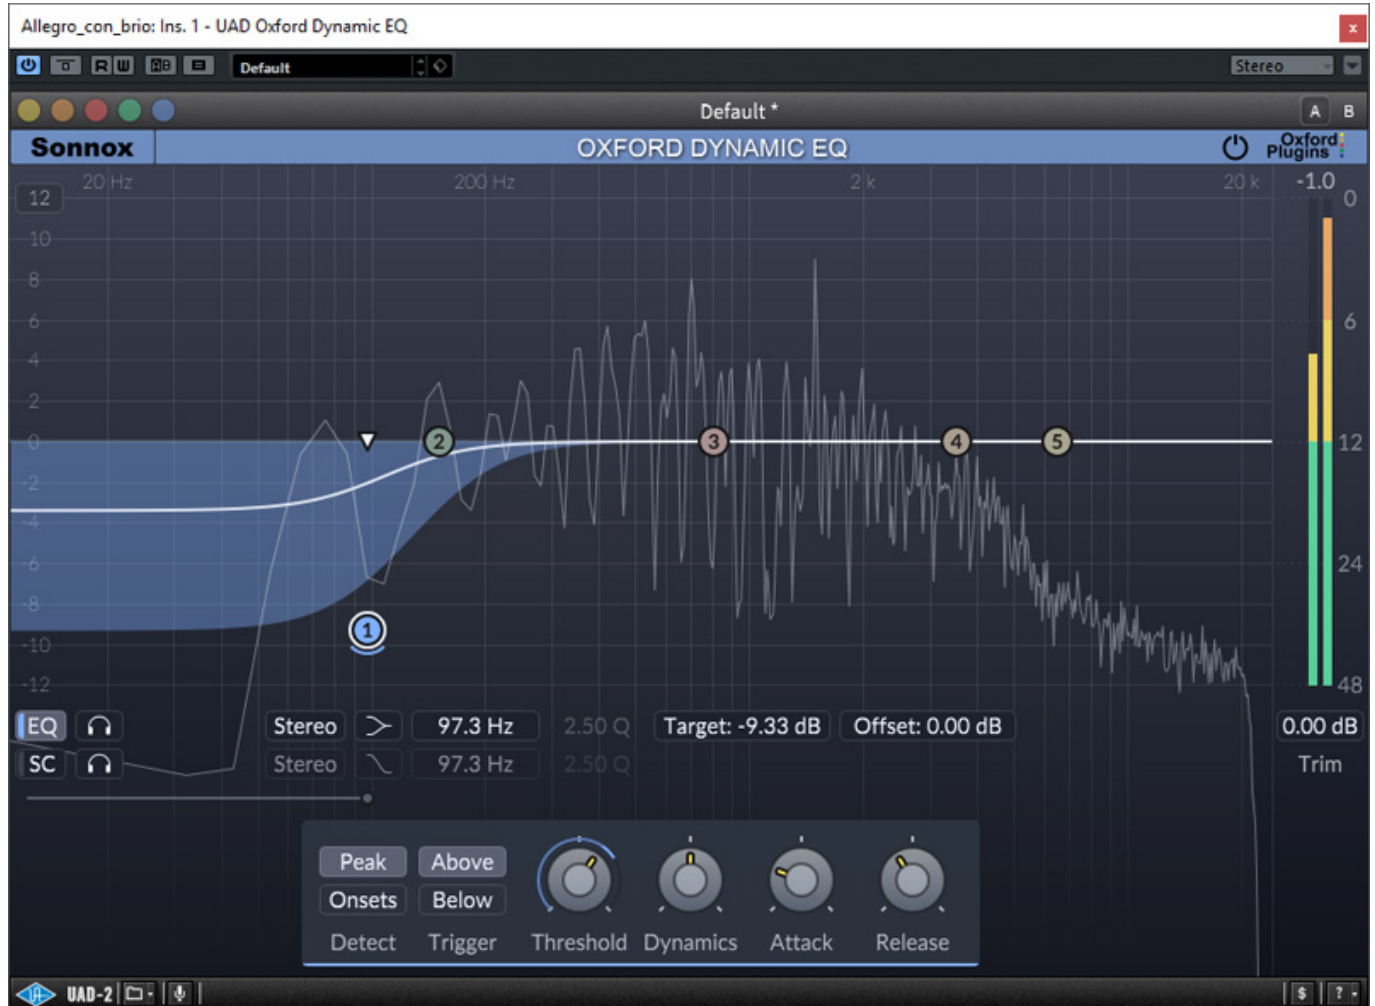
Allegro_con_brio: Ins. 1 - UAD Oxford Dynamic EQ

R W

Default

Stereo

Default *

A B

Sonnox

OXFORD DYNAMIC EQ

Oxford Plugins

20 Hz 200 Hz 2 k 20 k

-1.0

12
10
8
6
4
2
0
-2
-4
-6
-8
-10
-12

0
6
12
24
48

1 2 3 4 5

EQ

SC

Stereo

97.3 Hz

2.50 Q

Target: -9.33 dB

Offset: 0.00 dB

0.00 dB

Stereo

97.3 Hz

2.50 Q

Trim

Peak

Above

Onsets

Below

Detect

Trigger

Threshold

Dynamics

Attack

Release

UAD-2

$

?